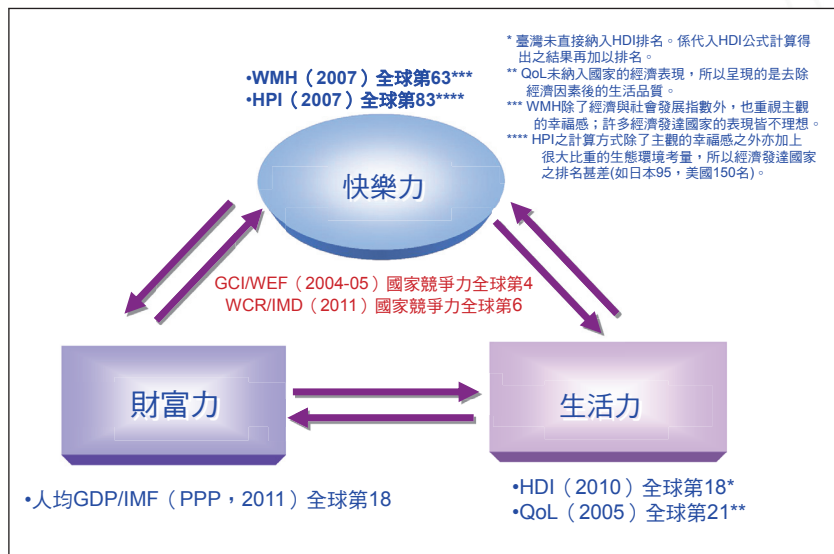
* 臺灣未直接納入HDI排名。係代入HDI公式計算得出之結果再加以排名。
** QoL未納入國家的經濟表現，所以呈現的是去除經濟因素後的生活品質。
*** WMH除了經濟與社會發展指數外，也重視主觀的幸福感；許多經濟發達國家的表現皆不理想。
**** HPI之計算方式除了主觀的幸福感之外亦加上很大比重的生態環境考量，所以經濟發達國家之排名甚差(如日本95，美國150名)。

•WMH（2007）全球第63***
•HPI（2007）全球第83****

快樂力

GCI/WEF（2004-05）國家競爭力全球第4
WCR/IMD（2011）國家競爭力全球第6

財富力

生活力

•人均GDP/IMF（PPP，2011）全球第18

•HDI（2010）全球第18*
•QoL（2005）全球第21**